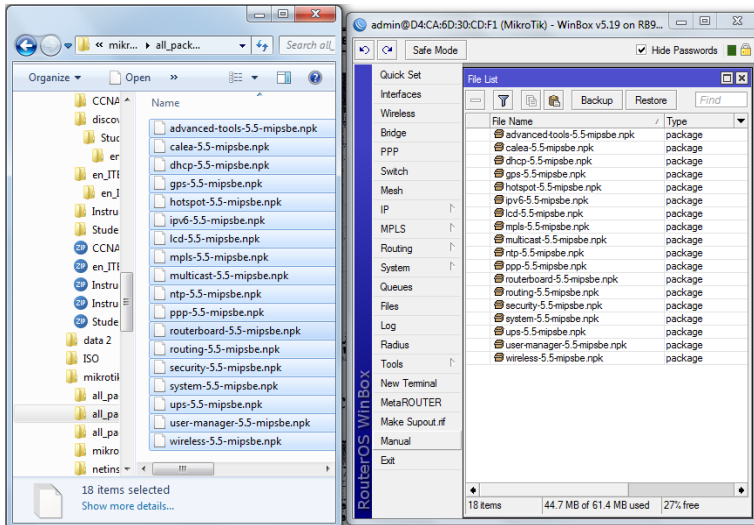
« mikr... › all_pack... Search all_

Organize Open »

CCNA
disco
Stud
en
en_ITE
en_I
Instru
Stude
CCNA
en_ITE
Instru
Instru
Stude
data 2
ISO
mikroti
all_pa
all_pa
all_pa
mikro
netins

Name
advanced-tools-5.5-mipsbe.npk
calea-5.5-mipsbe.npk
dhcp-5.5-mipsbe.npk
gps-5.5-mipsbe.npk
hotspot-5.5-mipsbe.npk
ipv6-5.5-mipsbe.npk
lcd-5.5-mipsbe.npk
mpls-5.5-mipsbe.npk
multicast-5.5-mipsbe.npk
ntp-5.5-mipsbe.npk
ppp-5.5-mipsbe.npk
routerboard-5.5-mipsbe.npk
routing-5.5-mipsbe.npk
security-5.5-mipsbe.npk
system-5.5-mipsbe.npk
ups-5.5-mipsbe.npk
user-manager-5.5-mipsbe.npk
wireless-5.5-mipsbe.npk

18 items selected
Show more details...

admin@D4:CA:6D:30:CD:F1 (MikroTik) - WinBox v5.19 on RB9...

Safe Mode
Hide Passwords

Quick Set
Interfaces
Wireless
Bridge
PPP
Switch
Mesh
IP
MPLS
Routing
System
Queues
Files
Log
Radius
Tools
New Terminal
MetaROUTER
Make Supout.rif
Manual
Exit

RouterOS WinBox

File List
Backup Restore Find

| File Name | Type |
|---|---|
| advanced-tools-5.5-mipsbe.npk | package |
| calea-5.5-mipsbe.npk | package |
| dhcp-5.5-mipsbe.npk | package |
| gps-5.5-mipsbe.npk | package |
| hotspot-5.5-mipsbe.npk | package |
| ipv6-5.5-mipsbe.npk | package |
| lcd-5.5-mipsbe.npk | package |
| mpls-5.5-mipsbe.npk | package |
| multicast-5.5-mipsbe.npk | package |
| ntp-5.5-mipsbe.npk | package |
| ppp-5.5-mipsbe.npk | package |
| routerboard-5.5-mipsbe.npk | package |
| routing-5.5-mipsbe.npk | package |
| security-5.5-mipsbe.npk | package |
| system-5.5-mipsbe.npk | package |
| ups-5.5-mipsbe.npk | package |
| user-manager-5.5-mipsbe.npk | package |
| wireless-5.5-mipsbe.npk | package |

18 items | 44.7 MB of 61.4 MB used | 27% free